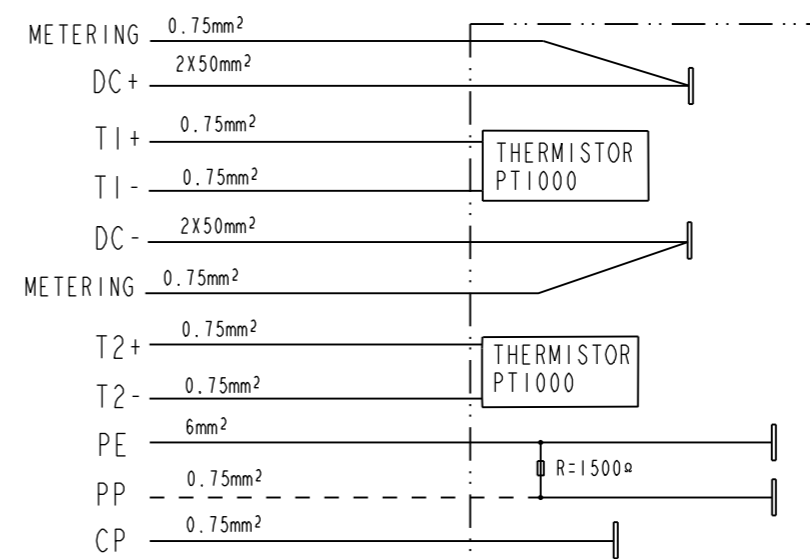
METERING $0.75mm^2$

DC+ $2X50mm^2$

T1+ $0.75mm^2$

T1- $0.75mm^2$

THERMISTOR PT1000

DC- $2X50mm^2$

METERING $0.75mm^2$

T2+ $0.75mm^2$

T2- $0.75mm^2$

THERMISTOR PT1000

PE $6mm^2$

PP $0.75mm^2$

R=1500Ω

CP $0.75mm^2$